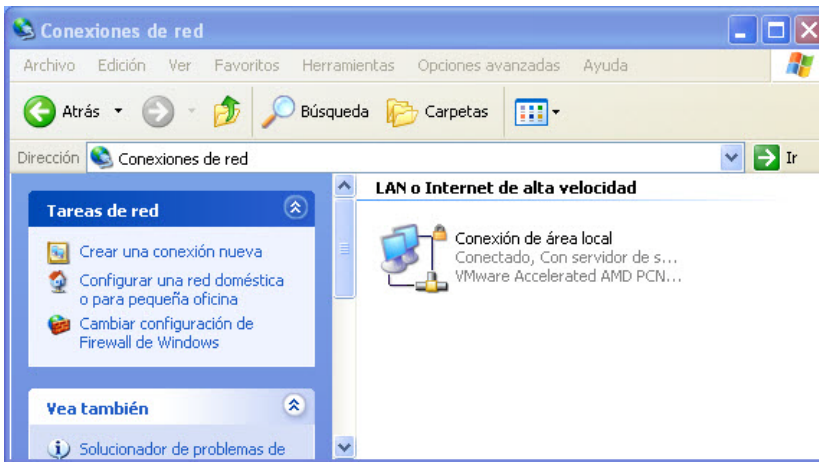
Conexiones de red

Archivo Edición Ver Favoritos Herramientas Opciones avanzadas Ayuda

Atrás Búsqueda Carpetas

Dirección Conexiones de red Ir

Tareas de red

Crear una conexión nueva

Configurar una red doméstica o para pequeña oficina

Cambiar configuración de Firewall de Windows

Vea también

Solucionador de problemas de

LAN o Internet de alta velocidad

Conexión de área local
Conectado, Con servidor de s...
VMware Accelerated AMD PCN...